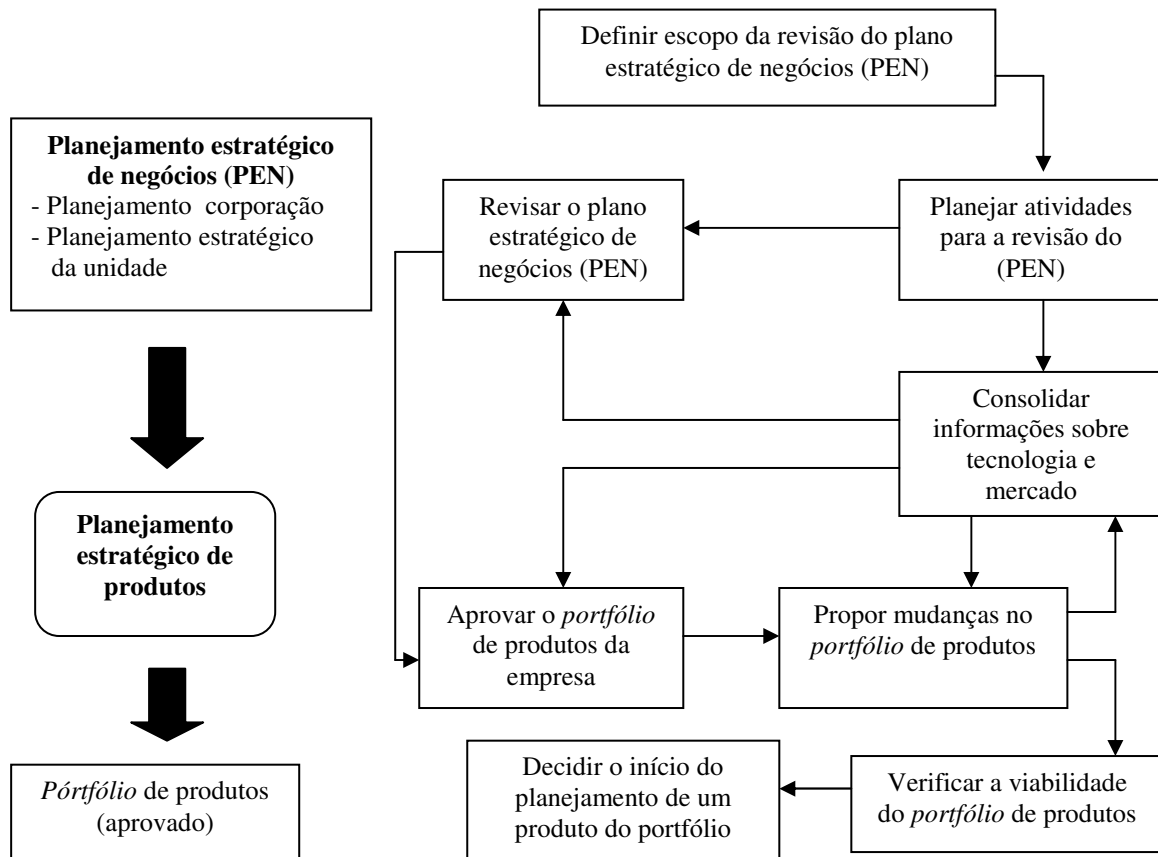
**Planejamento estratégico de negócios (PEN)**
- Planejamento corporação
- Planejamento estratégico da unidade

**Planejamento estratégico de produtos**

*Pórtfólio* de produtos (aprovado)

Definir escopo da revisão do plano estratégico de negócios (PEN)

Revisar o plano estratégico de negócios (PEN)

Planejar atividades para a revisão do (PEN)

Consolidar informações sobre tecnologia e mercado

Aprovar o *portfólio* de produtos da empresa

Propor mudanças no *portfólio* de produtos

Decidir o início do planejamento de um produto do portfólio

Verificar a viabilidade do *portfólio* de produtos